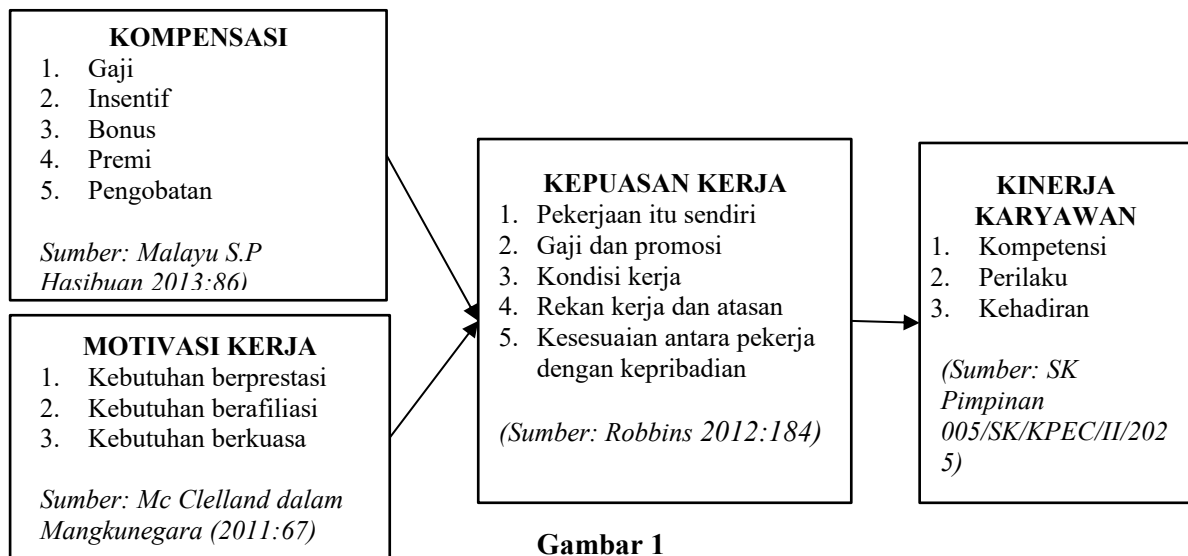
KOMPENSASI
1. Gaji
2. Insentif
3. Bonus
4. Premi
5. Pengobatan

Sumber: Malayu S.P Hasibuan 2013:86)

MOTIVASI KERJA
1. Kebutuhan berprestasi
2. Kebutuhan berafiliasi
3. Kebutuhan berkuasa

Sumber: Mc Clelland dalam Mangkunegara (2011:67)

KEPUASAN KERJA
1. Pekerjaan itu sendiri
2. Gaji dan promosi
3. Kondisi kerja
4. Rekan kerja dan atasan
5. Kesesuaian antara pekerja dengan kepribadian

(Sumber: Robbins 2012:184)

KINERJA KARYAWAN
1. Kompetensi
2. Perilaku
3. Kehadiran

(Sumber: SK Pimpinan 005/SK/KPEC/II/2025)

Gambar 1